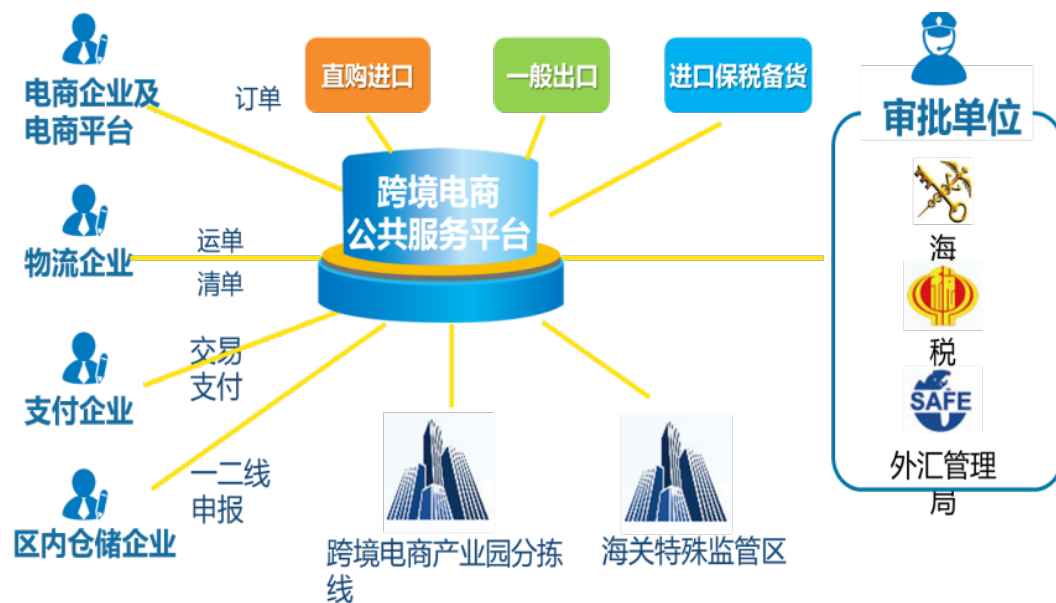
电商企业及电商平台

订单

直购进口

一般出口

进口保税备货

审批单位

跨境电商公共服务平台

物流企业

运单

清单

海

税

SAFE

外汇管理局

支付企业

交易支付

区内仓储企业

一二线申报

跨境电商产业园分拣线

海关特殊监管区